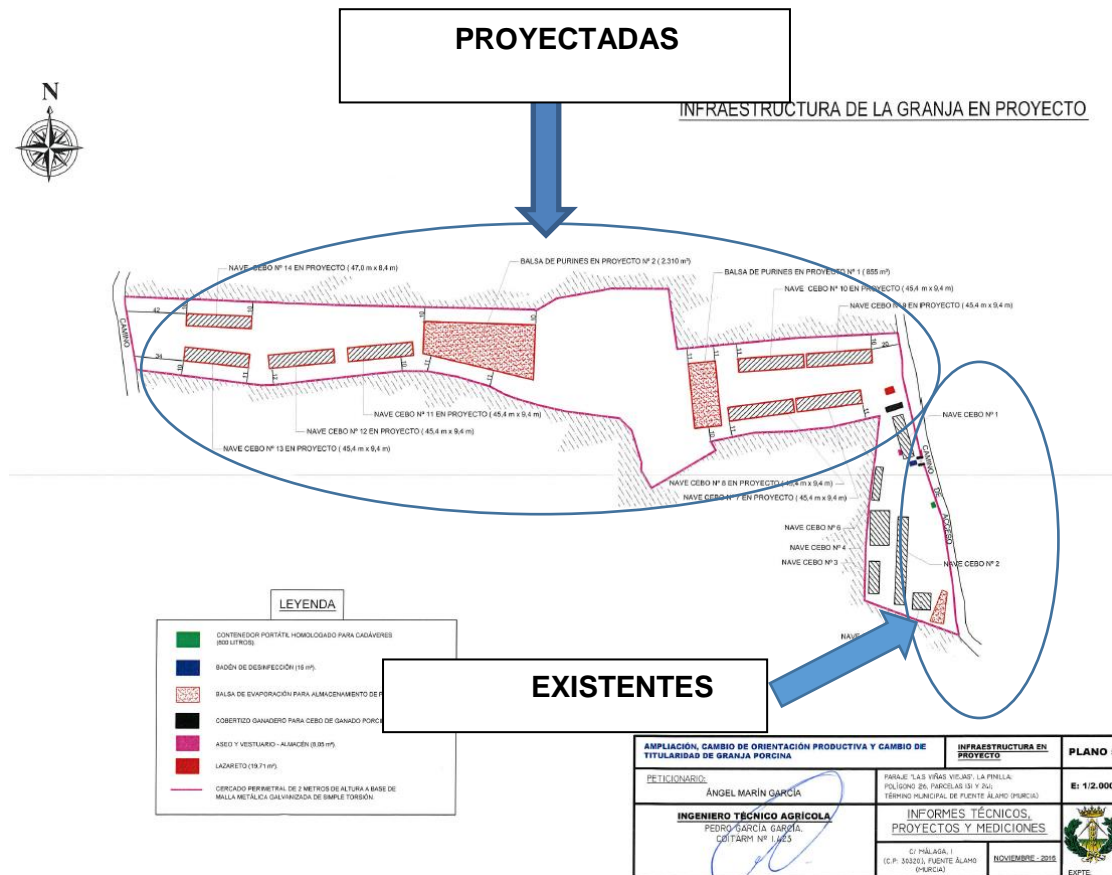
PROYECTADAS

N

INFRAESTRUCTURA DE LA GRANJA EN PROYECTO

NAVE CEBO Nº 14 EN PROYECTO ( 47,0 m x 8,4 m)

BALSA DE PURINES EN PROYECTO Nº 2 ( 2.310 m³)

BALSA DE PURINES EN PROYECTO Nº 1 ( 855 m³)

NAVE CEBO Nº 10 EN PROYECTO ( 45,4 m x 9,4 m)

NAVE CEBO Nº 9 EN PROYECTO ( 45,4 m x 9,4 m)

CAMINO

NAVE CEBO Nº 11 EN PROYECTO ( 45,4 m x 9,4 m)

NAVE CEBO Nº 12 EN PROYECTO ( 45,4 m x 9,4 m)

NAVE CEBO Nº 13 EN PROYECTO ( 45,4 m x 9,4 m)

NAVE CEBO Nº 1

CAMINO DE ACCESO

NAVE CEBO Nº 8 EN PROYECTO ( 45,4 m x 9,4 m)

NAVE CEBO Nº 7 EN PROYECTO ( 45,4 m x 9,4 m)

NAVE CEBO Nº 6

NAVE CEBO Nº 4

NAVE CEBO Nº 3

NAVE CEBO Nº 2

NAVE

LEYENDA

CONTENEDOR PORTÁTIL HOMOLOGADO PARA CADÁVERES (800 LITROS).

BADÉN DE DESINFECCIÓN (16 m²).

BALSA DE EVAPORACIÓN PARA ALMACENAMIENTO DE P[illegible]

COBERTIZO GANADERO PARA CEBO DE GANADO PORCI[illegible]

ASEO Y VESTUARIO - ALMACÉN (8,93 m²).

LAZARETO (19,71 m²).

CERCADO PERIMETRAL DE 2 METROS DE ALTURA A BASE DE MALLA METÁLICA GALVANIZADA DE SIMPLE TORSIÓN.

EXISTENTES

AMPLIACIÓN, CAMBIO DE ORIENTACIÓN PRODUCTIVA Y CAMBIO DE TITULARIDAD DE GRANJA PORCINA

INFRAESTRUCTURA EN PROYECTO

PLANO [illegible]

PETICIONARIO:
ÁNGEL MARÍN GARCÍA

PARAJE "LAS VIÑAS VIEJAS", LA PINILLA; POLÍGONO 26, PARCELAS (31 Y 34); TÉRMINO MUNICIPAL DE FUENTE ÁLAMO (MURCIA)

E: 1/2.00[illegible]

INGENIERO TÉCNICO AGRÍCOLA
PEDRO GARCÍA GARCÍA.
COITARM Nº 1.423

INFORMES TÉCNICOS, PROYECTOS Y MEDICIONES

C/ MÁLAGA, 1
(C.P: 30320), FUENTE ÁLAMO
(MURCIA)

NOVIEMBRE - 2016

EXPTE: